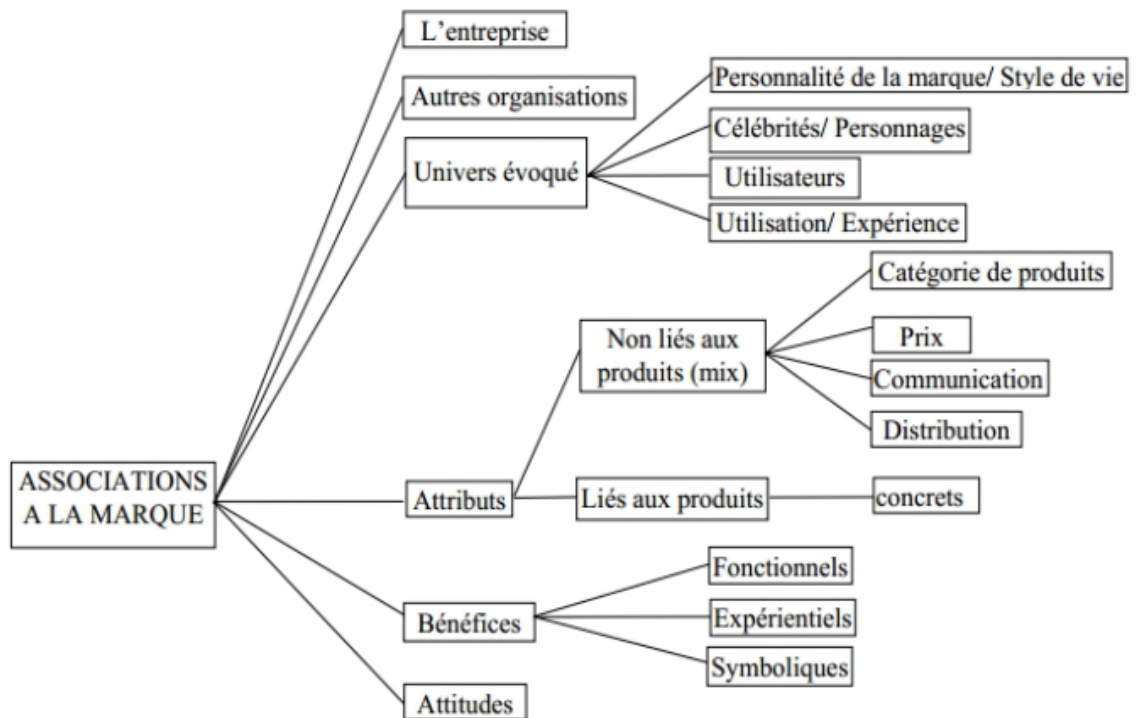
ASSOCIATIONS A LA MARQUE

L'entreprise

Autres organisations

Univers évoqué

Personnalité de la marque/ Style de vie

Célébrités/ Personnages

Utilisateurs

Utilisation/ Expérience

Attributs

Non liés aux produits (mix)

Catégorie de produits

Prix

Communication

Distribution

Liés aux produits

concrets

Bénéfices

Fonctionnels

Expérientiels

Symboliques

Attitudes